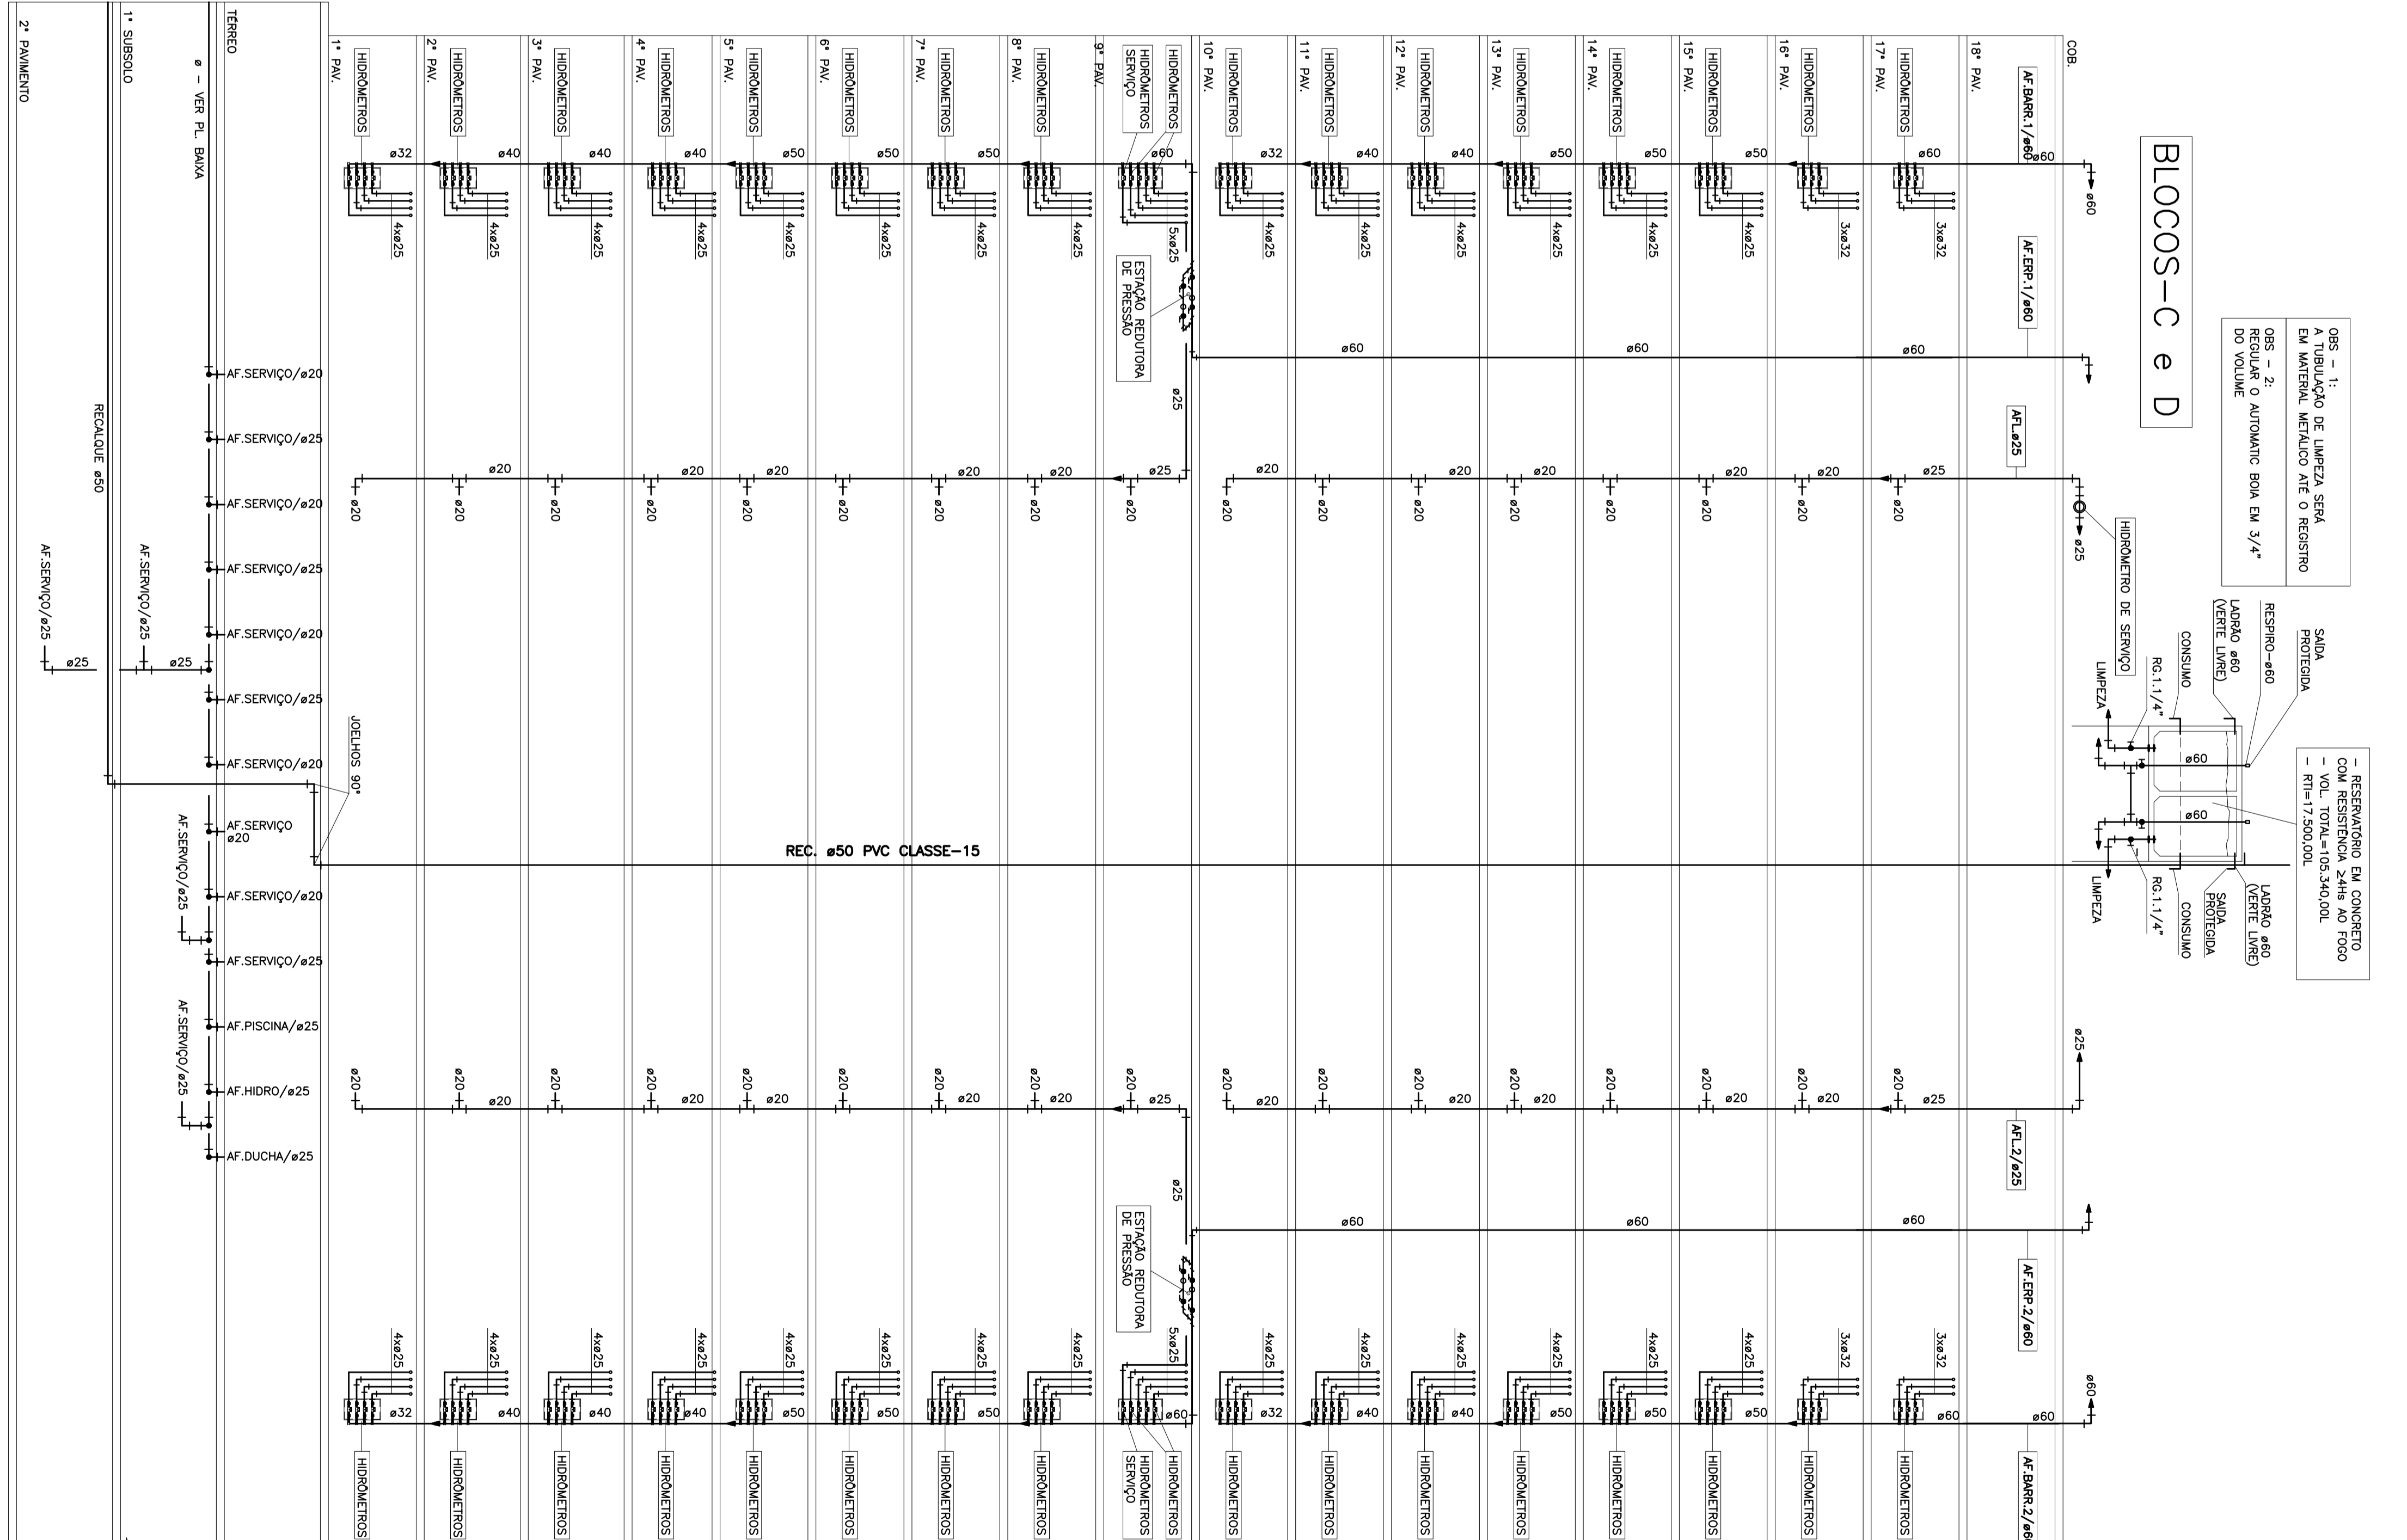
BLOCOS-C e D

OBS - 1:
A TUBULAÇÃO DE LIMPEZA SERÁ EM MATERIAL METÁLICO ATÉ O REGISTRO

OBS - 2:
REGULAR O AUTOMATIC BOIA EM 3/4" DO VOLUME

- RESERVATÓRIO EM CONCRETO COM RESISTÊNCIA ≥4Hs AO FOGO
- VOL. TOTAL=105.340,00L
- RTI=17.500,00L

2° PAVIMENTO
1° SUBSOLO
ø - VER PL. BAIXA
TÉRREO

1° PAV.
2° PAV.
3° PAV.
4° PAV.
5° PAV.
6° PAV.
7° PAV.
8° PAV.
9° PAV.
10° PAV.
11° PAV.
12° PAV.
13° PAV.
14° PAV.
15° PAV.
16° PAV.
17° PAV.
18° PAV.
COB.

HIDRÔMETROS
HIDRÔMETROS SERVIÇO

ø32 ø40 ø40 ø40 ø50 ø50 ø50 ø60 ø32 ø40 ø40 ø50 ø50 ø50 ø60 ø60

4xø25 4xø25 4xø25 4xø25 4xø25 4xø25 4xø25 4xø25 5xø25 4xø25 4xø25 4xø25 4xø25 4xø25 4xø25 3xø32 3xø32

AF.BARR.1/ø60
ø60
AF.ERP.1/ø60
ESTAÇÃO REDUTORA DE PRESSÃO
ø60 ø60 ø60
ø25
AFL.ø25
ø20 ø20 ø20 ø20 ø20 ø25 ø20 ø20 ø20 ø20 ø25
ø20
ø25
HIDRÔMETRO DE SERVIÇO

SAÍDA PROTEGIDA
RESPIRO-ø60
LADRÃO ø60 (VERTE LIVRE)
CONSUMO
RG.1.1/4"
LIMPEZA
ø60
ø60
LIMPEZA
RG.1.1/4"
CONSUMO
SAÍDA PROTEGIDA
LADRÃO ø60 (VERTE LIVRE)

AF.SERVIÇO/ø20
AF.SERVIÇO/ø25
AF.SERVIÇO/ø20
AF.SERVIÇO/ø25
AF.SERVIÇO/ø20
AF.SERVIÇO/ø25
AF.SERVIÇO/ø20
AF.SERVIÇO ø20
AF.SERVIÇO/ø20
AF.SERVIÇO/ø25
AF.PISCINA/ø25
AF.HIDRO/ø25
AF.DUCHA/ø25

RECALQUE ø50
AF.SERVIÇO/ø25
ø25
AF.SERVIÇO/ø25
ø25
AF.SERVIÇO/ø25
AF.SERVIÇO/ø25
JOELHOS 90°

REC. ø50 PVC CLASSE-15

ø25
AFL.2/ø25
AF.ERP.2/ø60
ø60
AF.BARR.2/ø60